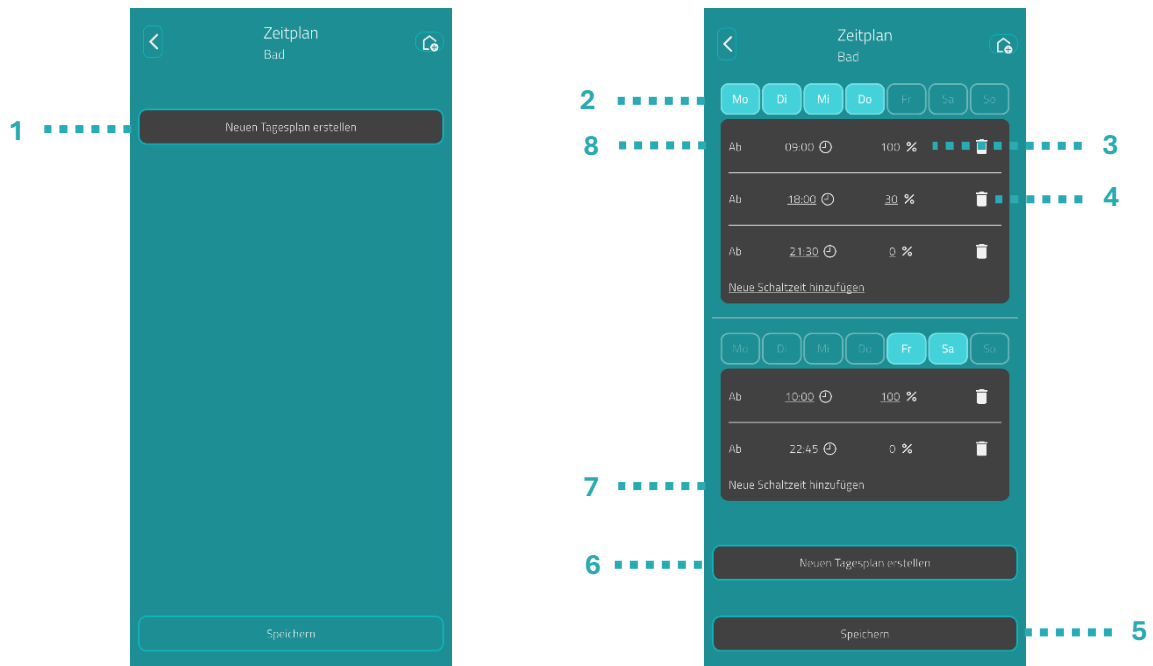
Zeitplan
Bad

1

Neuen Tagesplan erstellen

Speichern

Zeitplan
Bad

2
Mo Di Mi Do Fr Sa So

8
Ab 09:00 100 %
3

Ab 18:00 30 %
4

Ab 21:30 0 %

Neue Schaltzeit hinzufügen

Mo Di Mi Do Fr Sa So

Ab 10:00 100 %

Ab 22:45 0 %

7
Neue Schaltzeit hinzufügen

6
Neuen Tagesplan erstellen

Speichern
5